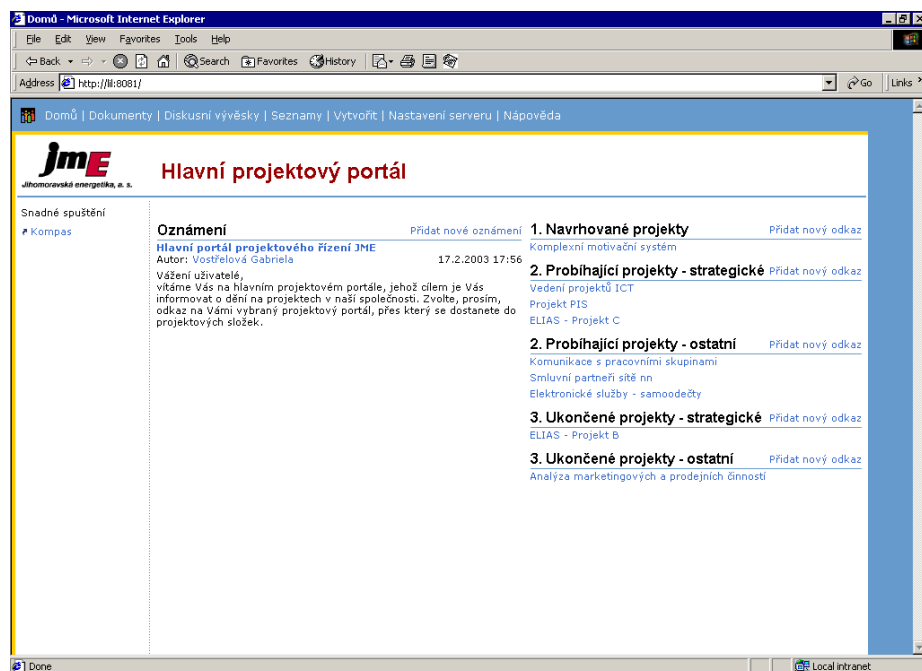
Domů - Microsoft Internet Explorer

File Edit View Favorites Tools Help

Back Search Favorites History

Address http://lil:8081/ Go Links

Domů | Dokumenty | Diskusní vývěsky | Seznamy | Vytvořit | Nastavení serveru | Nápověda

JME Jihomoravská energetika, a. s.

Hlavní projektový portál

Snadné spuštění

Kompas

Oznámení Přidat nové oznámení

Hlavní portál projektového řízení JME
Autor: Vostřelová Gabriela 17.2.2003 17:56

Vážení uživatelé,
vítáme Vás na hlavním projektovém portále, jehož cílem je Vás informovat o dění na projektech v naší společnosti. Zvolte, prosím, odkaz na Vámi vybraný projektový portál, přes který se dostanete do projektových složek.

1. Navrhované projekty Přidat nový odkaz

Komplexní motivační systém

2. Probíhající projekty - strategické Přidat nový odkaz

Vedení projektů ICT

Projekt PIS

ELIAS - Projekt C

2. Probíhající projekty - ostatní Přidat nový odkaz

Komunikace s pracovními skupinami

Smluvní partneři sítě nn

Elektronické služby - samoodečty

3. Ukončené projekty - strategické Přidat nový odkaz

ELIAS - Projekt B

3. Ukončené projekty - ostatní Přidat nový odkaz

Analýza marketingových a prodejních činností

Done Local intranet